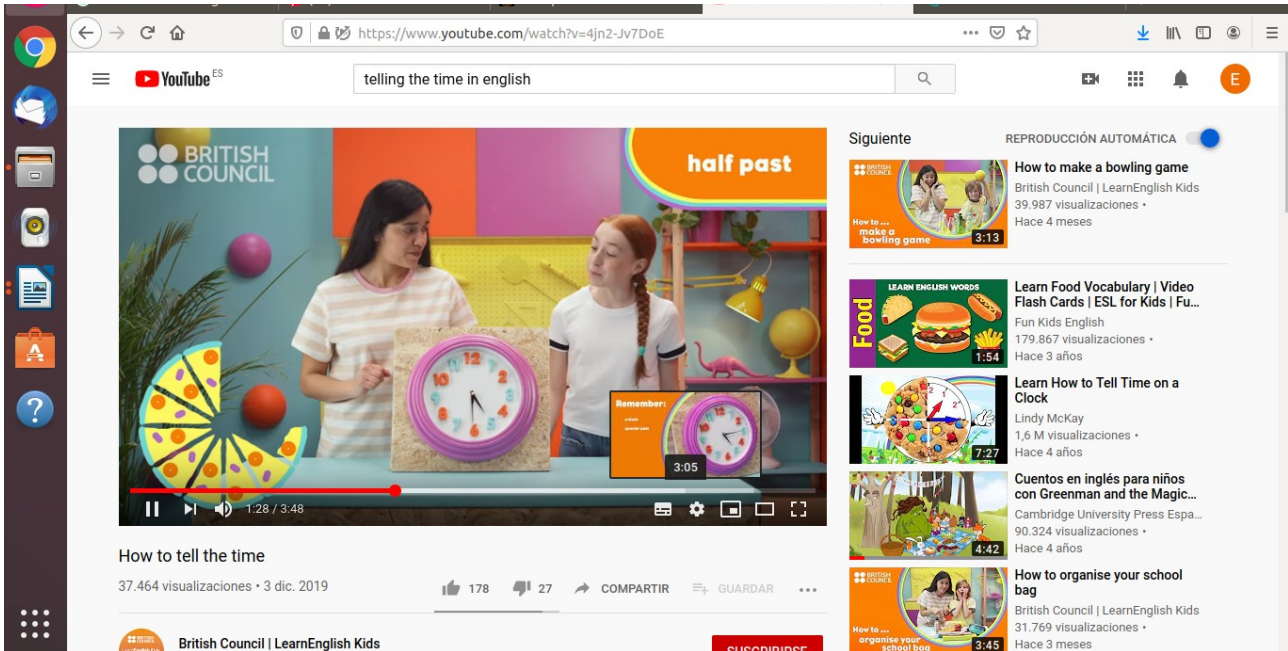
https://www.youtube.com/watch?v=4jn2-Jv7DoE

YouTube ES

telling the time in english

E

BRITISH COUNCIL

half past

Remember:

3:05

1:28 / 3:48

How to tell the time

37.464 visualizaciones • 3 dic. 2019

178 27 COMPARTIR GUARDAR

British Council | LearnEnglish Kids

SUSCRIBIRSE

Siguiente

REPRODUCCIÓN AUTOMÁTICA

How to make a bowling game
British Council | LearnEnglish Kids
39.987 visualizaciones •
Hace 4 meses
3:13

Learn Food Vocabulary | Video Flash Cards | ESL for Kids | Fu...
Fun Kids English
179.867 visualizaciones •
Hace 3 años
1:54

Learn How to Tell Time on a Clock
Lindy McKay
1,6 M visualizaciones •
Hace 4 años
7:27

Cuentos en inglés para niños con Greenman and the Magic...
Cambridge University Press Espa...
90.324 visualizaciones •
Hace 4 años
4:42

How to organise your school bag
British Council | LearnEnglish Kids
31.769 visualizaciones •
Hace 3 meses
3:45